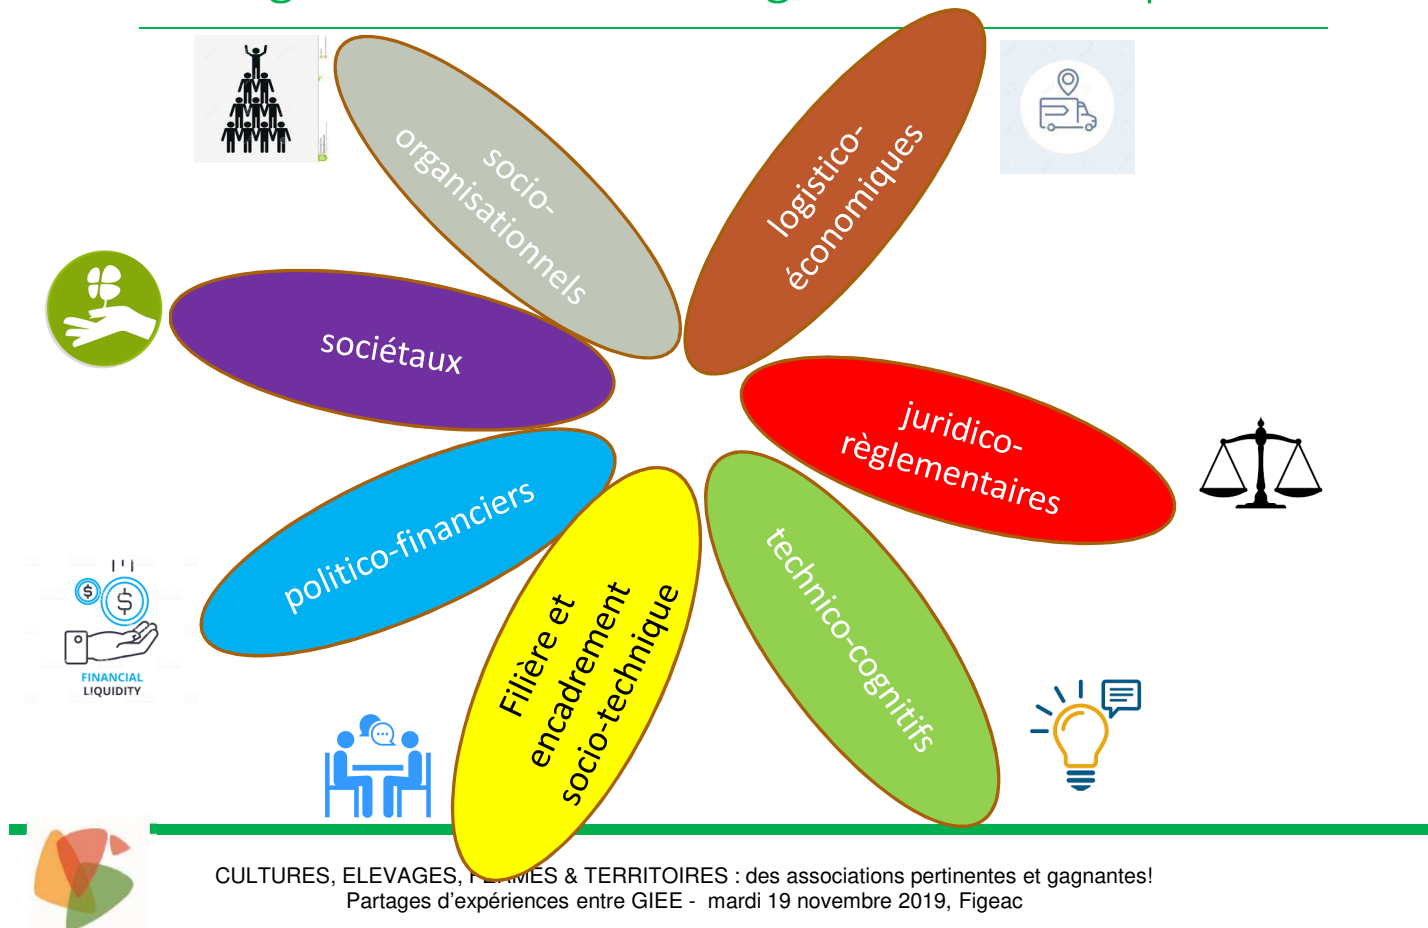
socio-organisationnels

logistico-économiques

sociétaux

juridico-règlementaires

politico-financiers

Filière et encadrement socio-technique

technico-cognitifs

FINANCIAL LIQUIDITY

CULTURES, ELEVAGES, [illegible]MES & TERRITOIRES : des associations pertinentes et gagnantes!
Partages d'expériences entre GIEE - mardi 19 novembre 2019, Figeac